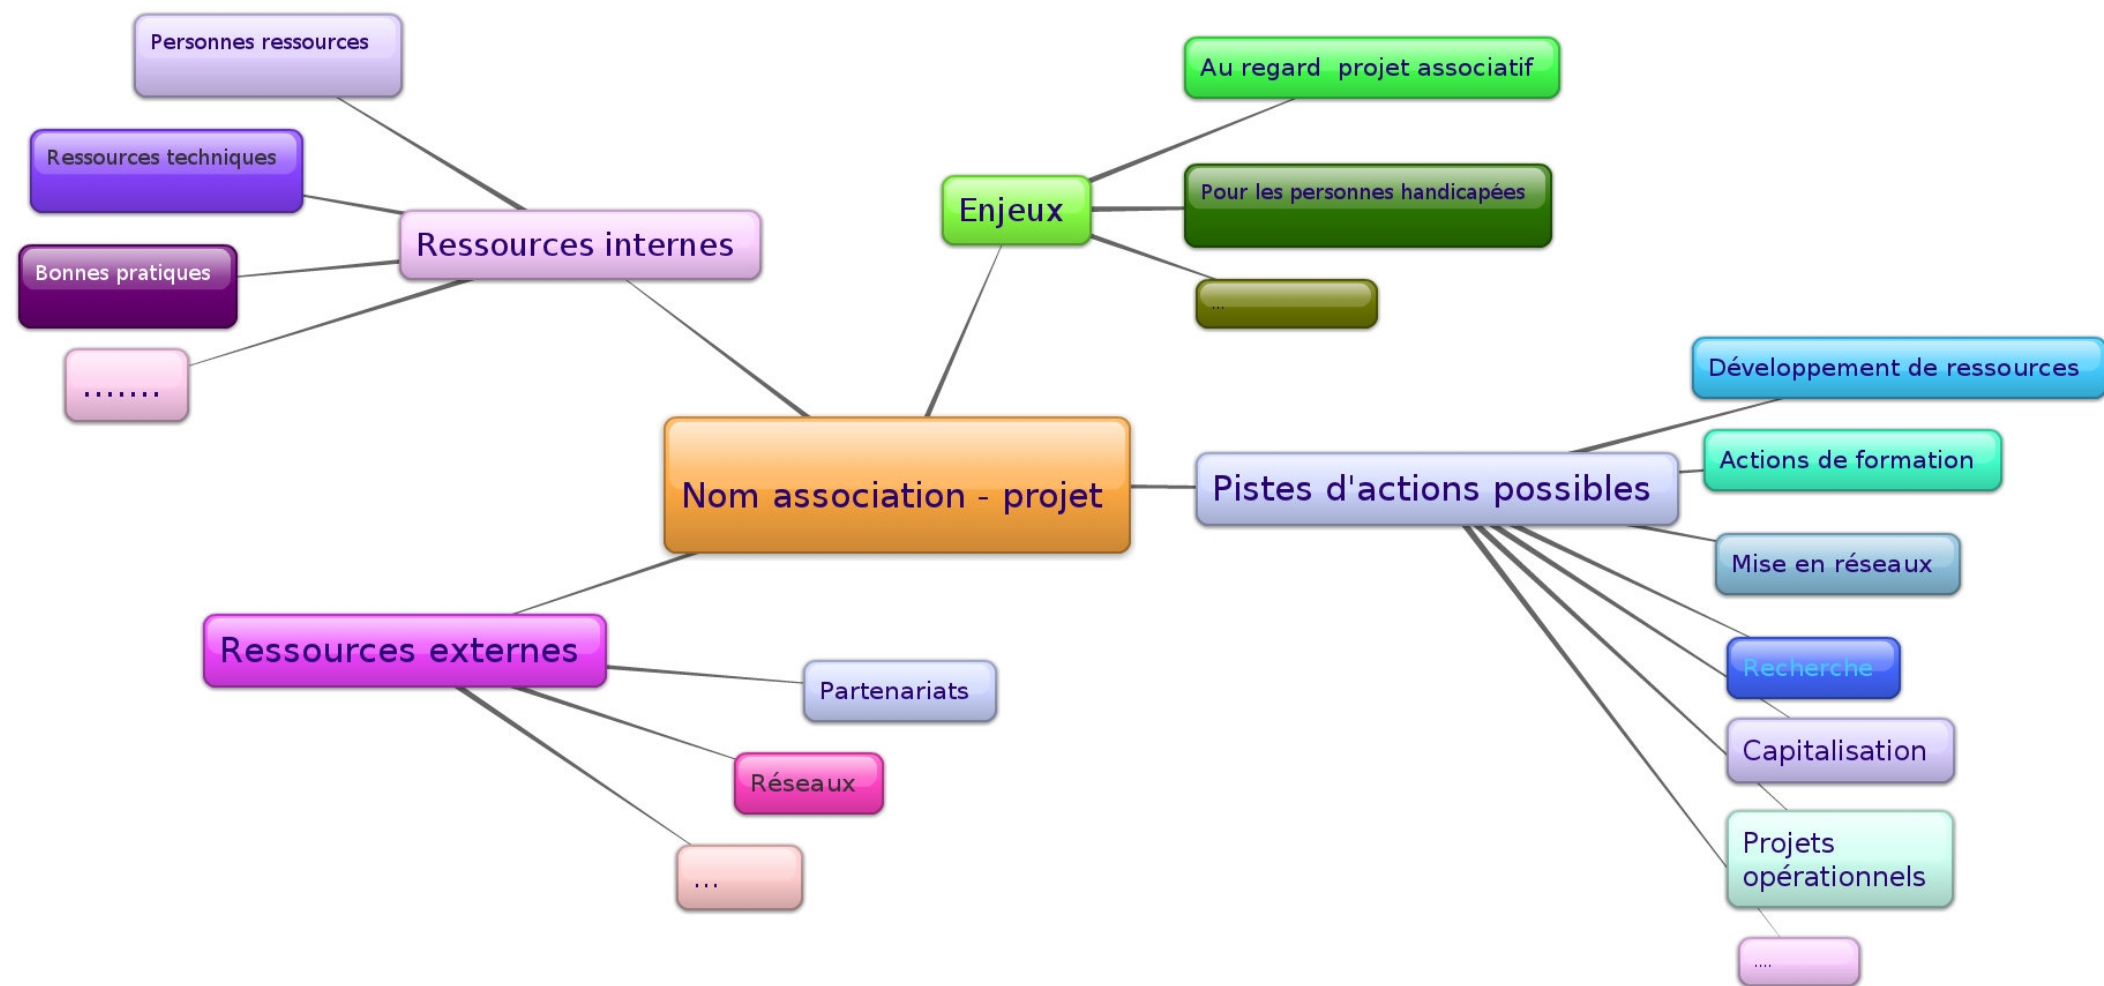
Personnes ressources

Ressources techniques

Bonnes pratiques

.......

Ressources internes

Enjeux

Au regard projet associatif

Pour les personnes handicapées

...

Nom association - projet

Pistes d'actions possibles

Développement de ressources

Actions de formation

Mise en réseaux

Recherche

Capitalisation

Projets opérationnels

....

Ressources externes

Partenariats

Réseaux

...